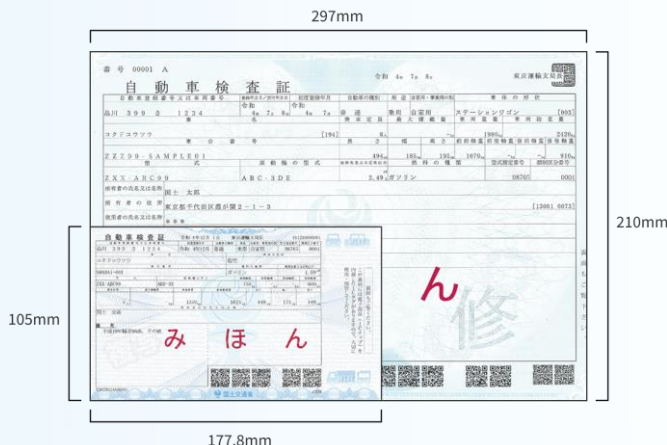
297mm

210mm

105mm

177.8mm

番号 00001 A

自動車検査証

令和 4年 7月 8日

東京運輸支局長

品川 399 さ 1234

令和 4年 7月 8日

令和 5年 7月 8日

普通 乗用 自家用 ステーションワゴン

コクドコウツウ

ZZZ99-SAMPLE01

ZXX-ABC99 ABC-3DE 2.49 ガソリン

国土 太郎

東京都千代田区霞が関2-1-3

自動車検査証

みほん

ん

国土交通省